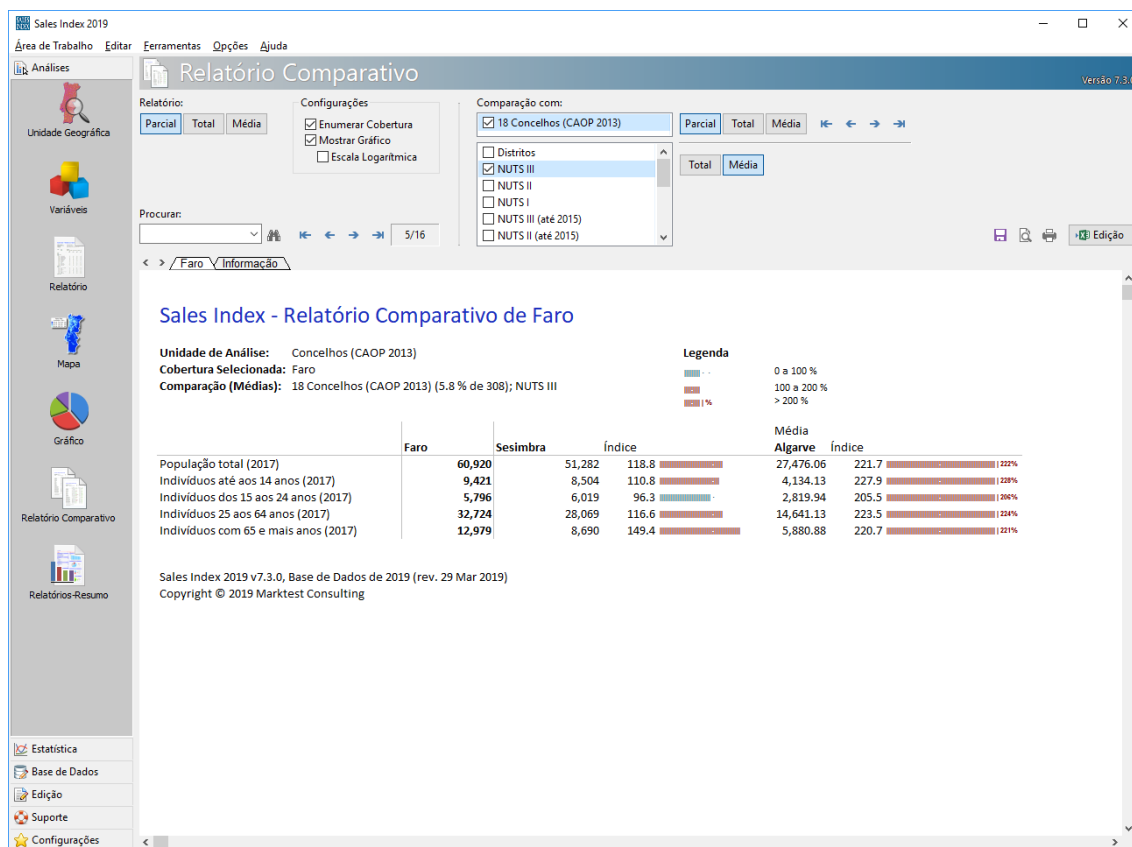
Sales Index 2019

Área de Trabalho Editar Ferramentas Opções Ajuda

Análises

Unidade Geográfica

Variáveis

Relatório

Mapa

Gráfico

Relatório Comparativo

Relatórios-Resumo

Estatística

Base de Dados

Edição

Suporte

Configurações

Relatório Comparativo

Versão 7.3.

Relatório:
Parcial Total Média

Configurações
☑ Enumerar Cobertura
☑ Mostrar Gráfico
☐ Escala Logarítmica

Comparação com:
☑ 18 Concelhos (CAOP 2013)

Parcial Total Média

☐ Distritos
☑ NUTS III
☐ NUTS II
☐ NUTS I
☐ NUTS III (até 2015)
☐ NUTS II (até 2015)

Total Média

Procurar:

5/16

Edição

Faro Informação

Sales Index - Relatório Comparativo de Faro

**Unidade de Análise:** Concelhos (CAOP 2013)
**Cobertura Selecionada:** Faro
**Comparação (Médias):** 18 Concelhos (CAOP 2013) (5.8 % de 308); NUTS III

**Legenda**
0 a 100 %
100 a 200 %
> 200 %

| | Faro | Sesimbra | Índice | Média Algarve | Índice |
|---|---|---|---|---|---|
| População total (2017) | 60,920 | 51,282 | 118.8 | 27,476.06 | 221.7 222% |
| Indivíduos até aos 14 anos (2017) | 9,421 | 8,504 | 110.8 | 4,134.13 | 227.9 228% |
| Indivíduos dos 15 aos 24 anos (2017) | 5,796 | 6,019 | 96.3 | 2,819.94 | 205.5 206% |
| Indivíduos 25 aos 64 anos (2017) | 32,724 | 28,069 | 116.6 | 14,641.13 | 223.5 224% |
| Indivíduos com 65 e mais anos (2017) | 12,979 | 8,690 | 149.4 | 5,880.88 | 220.7 221% |

Sales Index 2019 v7.3.0, Base de Dados de 2019 (rev. 29 Mar 2019)
Copyright © 2019 Marktest Consulting